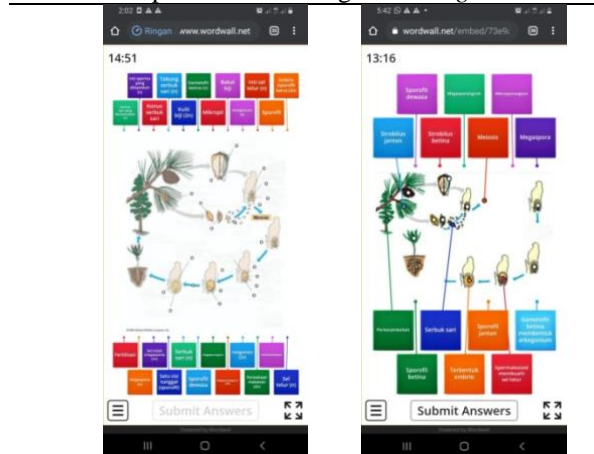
2:02
Ringan www.wordwall.net
14:51

Tabung serbuk sari
Bakal biji
Ruang serbuk sari
Mikropil
Sporofit

Serbuk sari

Submit Answers

5:42
wordwall.net/embed/73e9
13:16

Sporofit dewasa
Strobilus jantan
Strobilus betina
Meiosis
Megaspora

Serbuk sari
Sporofit jantan
Gametofit betina membentuk arkegonium
Sporofit betina
Terbentuk embrio

Submit Answers